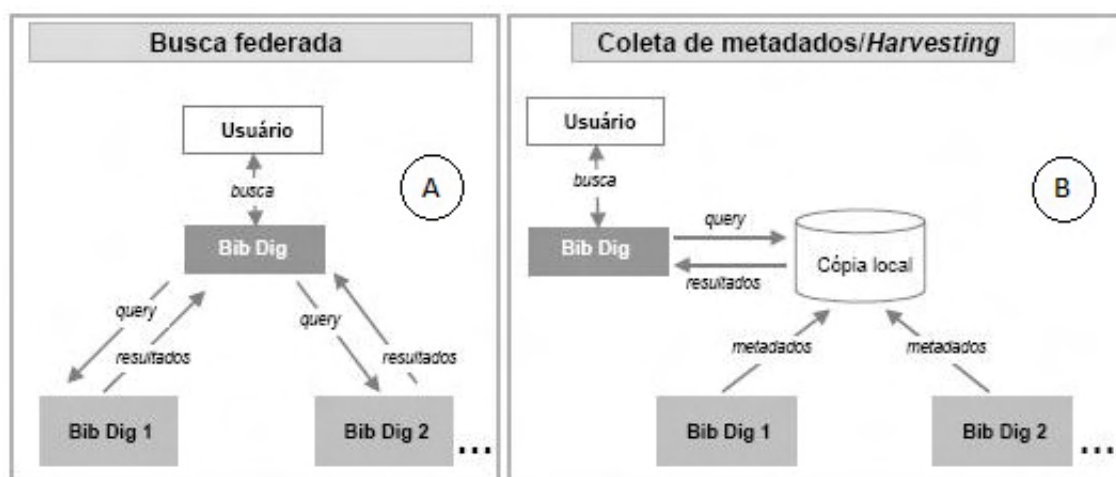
Busca federada

Usuário

busca

A

Bib Dig

query

resultados

query

resultados

Bib Dig 1

Bib Dig 2

...

Coleta de metadados/*Harvesting*

Usuário

busca

B

Bib Dig

query

resultados

Cópia local

metadados

metadados

Bib Dig 1

Bib Dig 2

...